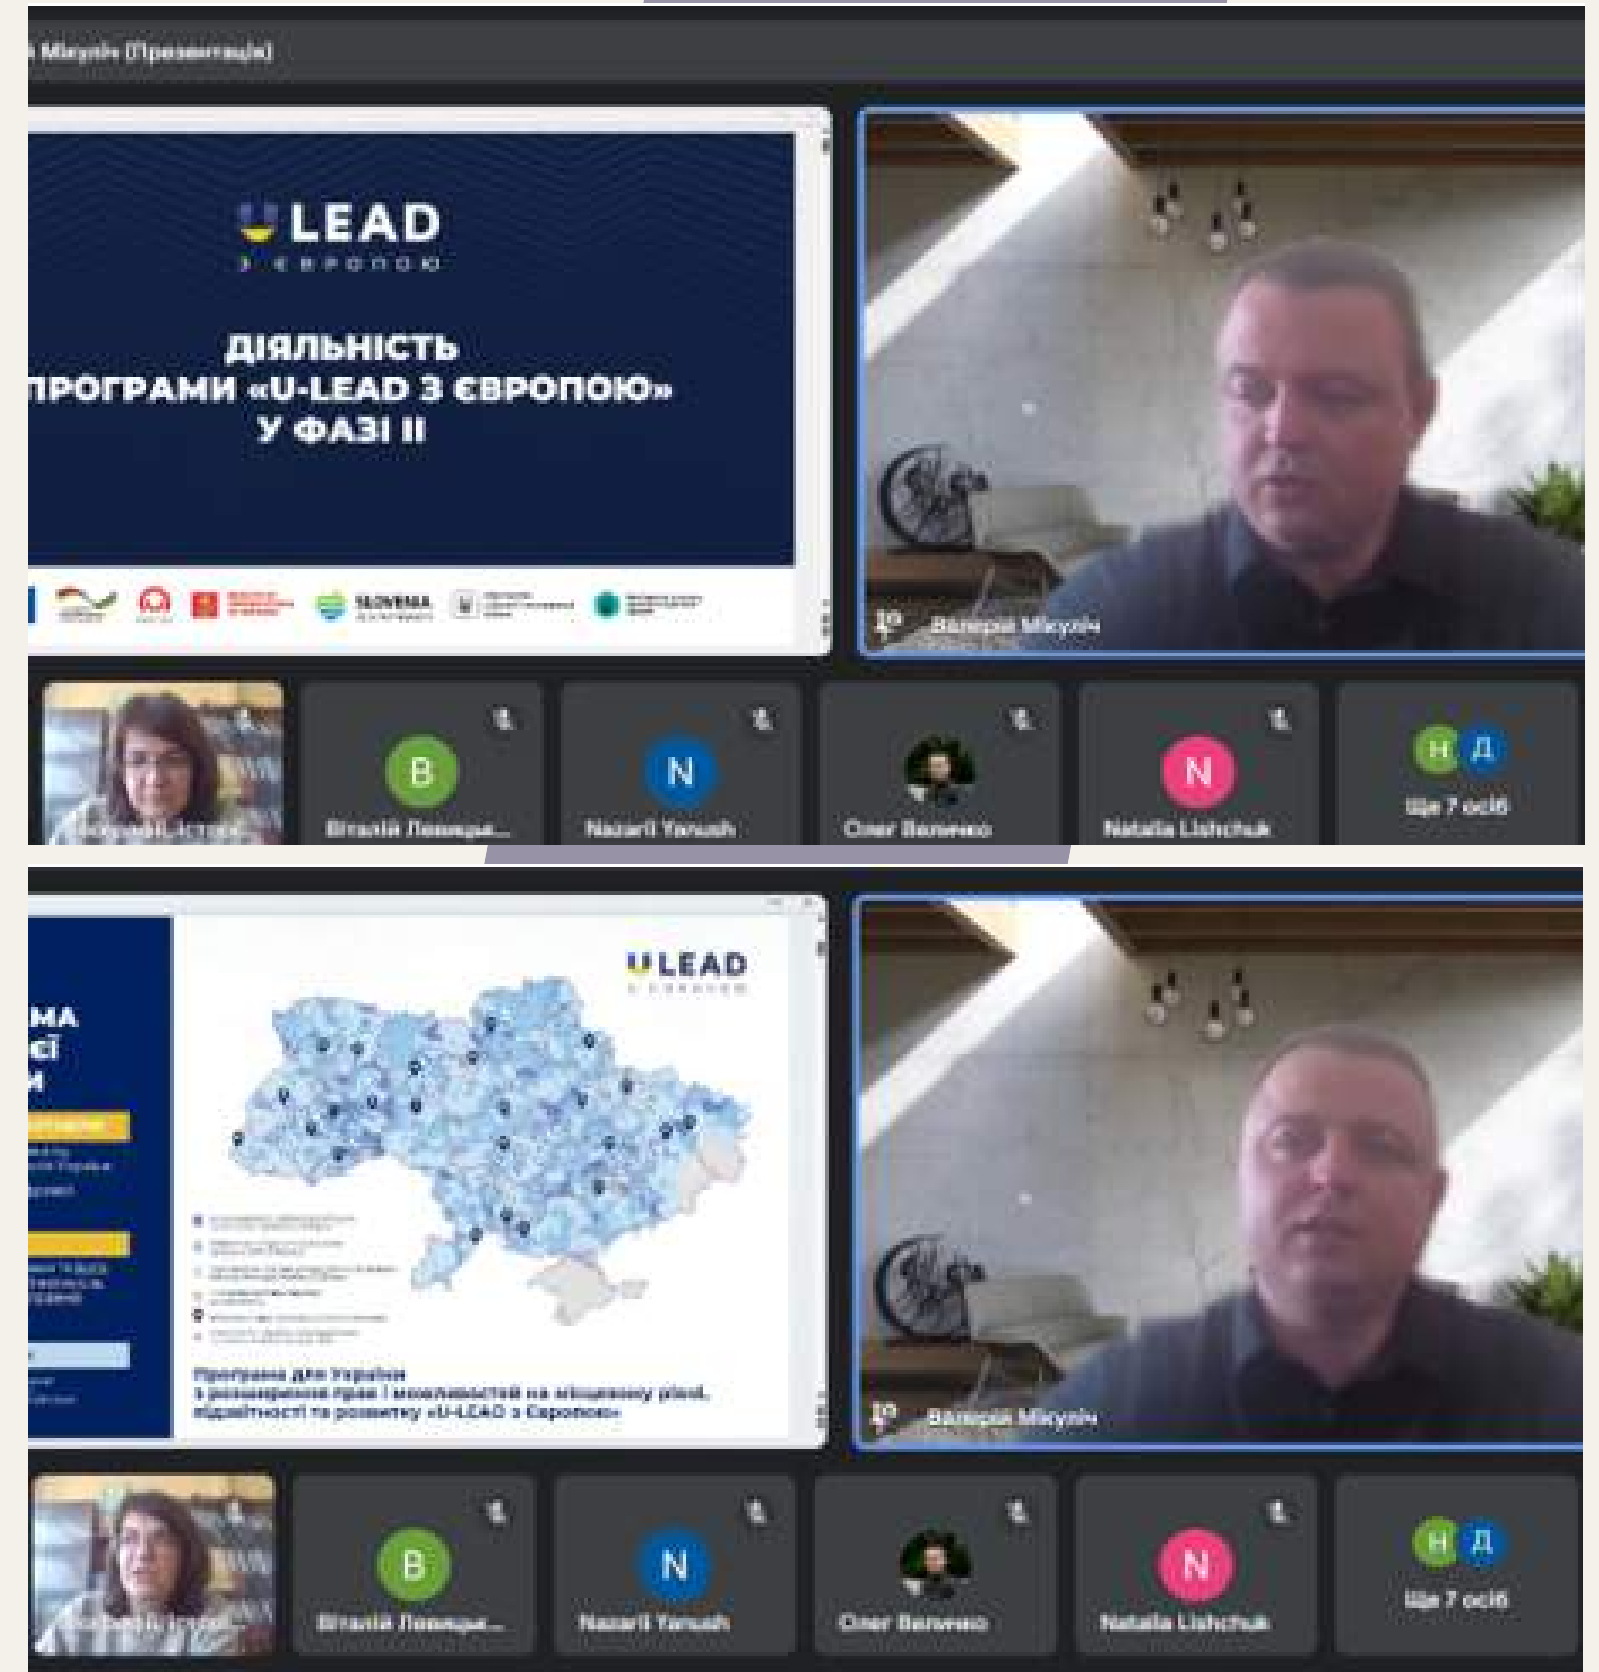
Мікуліч (Презентація)

U LEAD
з Європою

ДІЯЛЬНІСТЬ
ПРОГРАМИ «U-LEAD З ЄВРОПОЮ»
У ФАЗІ II

SLOVENIA

Валерій Мікуліч

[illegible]

B
Віталій Левицьк...

N
Nazarii Yanush

Олег Величко

N
Natalia Lishchuk

Н Д
Ще 7 осіб

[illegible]МА
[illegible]СІ
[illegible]И

U LEAD
з Європою

Програма для України
з розширення прав і можливостей на місцевому рівні, підзвітності та розвитку «U-LEAD з Європою»

Валерій Мікуліч

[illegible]

B
Віталій Левицьк...

N
Nazarii Yanush

Олег Величко

N
Natalia Lishchuk

Н Д
Ще 7 осіб